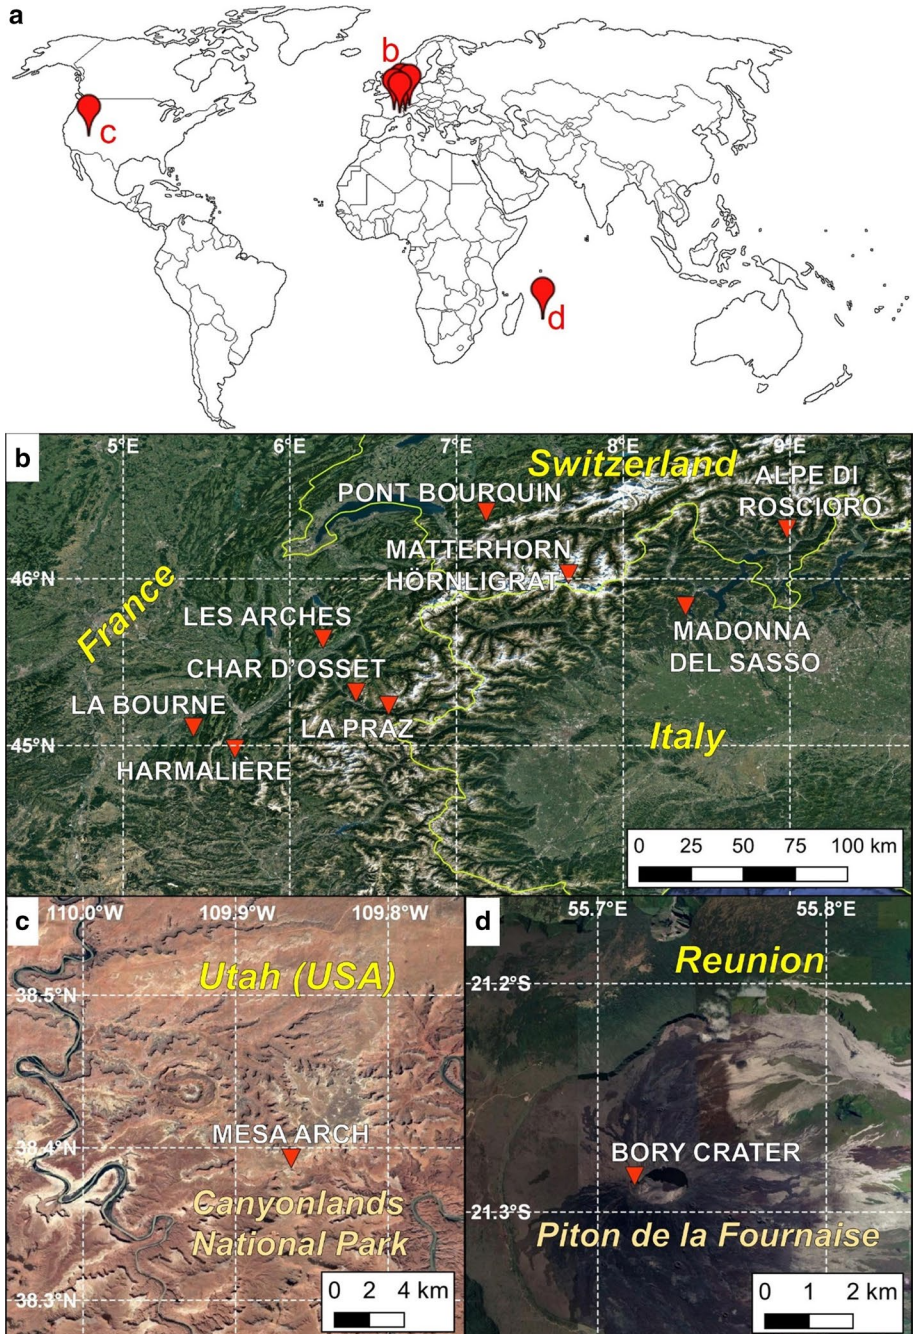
a

b

c

d

b

5°E 6°E 7°E 8°E 9°E

Switzerland

PONT BOURQUIN

ALPE DI ROSCIORO

MATTERHORN HÖRNLIGRAT

46°N

France

LES ARCHES

MADONNA DEL SASSO

CHAR D'OSSET

LA BOURNE

LA PRAZ

45°N

HARMALIÈRE

Italy

0 25 50 75 100 km

c

110.0°W 109.9°W 109.8°W

Utah (USA)

38.5°N

MESA ARCH

38.4°N

Canyonlands National Park

38.3°N

0 2 4 km

d

55.7°E 55.8°E

Reunion

21.2°S

BORY CRATER

21.3°S

Piton de la Fournaise

0 1 2 km